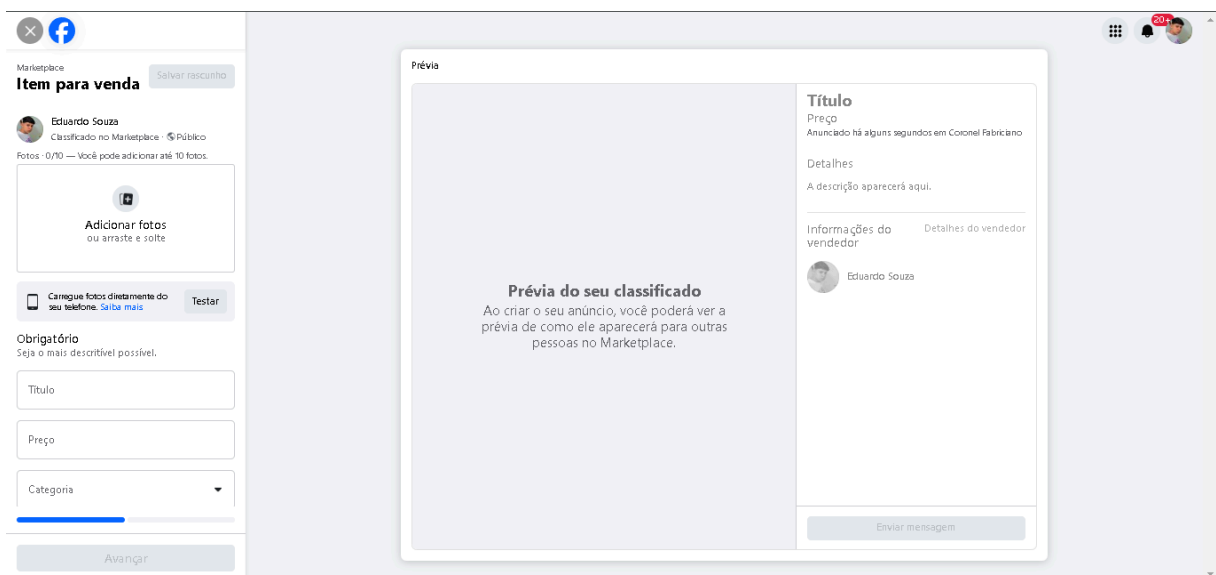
Marketplace
Item para venda

Salvar rascunho

Eduardo Souza
Classificado no Marketplace · Público

Fotos · 0/10 — Você pode adicionar até 10 fotos.

Adicionar fotos
ou arraste e solte

Carregue fotos diretamente do seu telefone. Saiba mais

Testar

Obrigatório
Seja o mais descritivel possível.

Título

Preço

Categoria

Avançar

20+

Prévia

Prévia do seu classificado
Ao criar o seu anúncio, você poderá ver a prévia de como ele aparecerá para outras pessoas no Marketplace.

Título
Preço
Anunciado há alguns segundos em Coronel Fabriciano

Detalhes
A descrição aparecerá aqui.

Informações do vendedor

Detalhes do vendedor

Eduardo Souza

Enviar mensagem